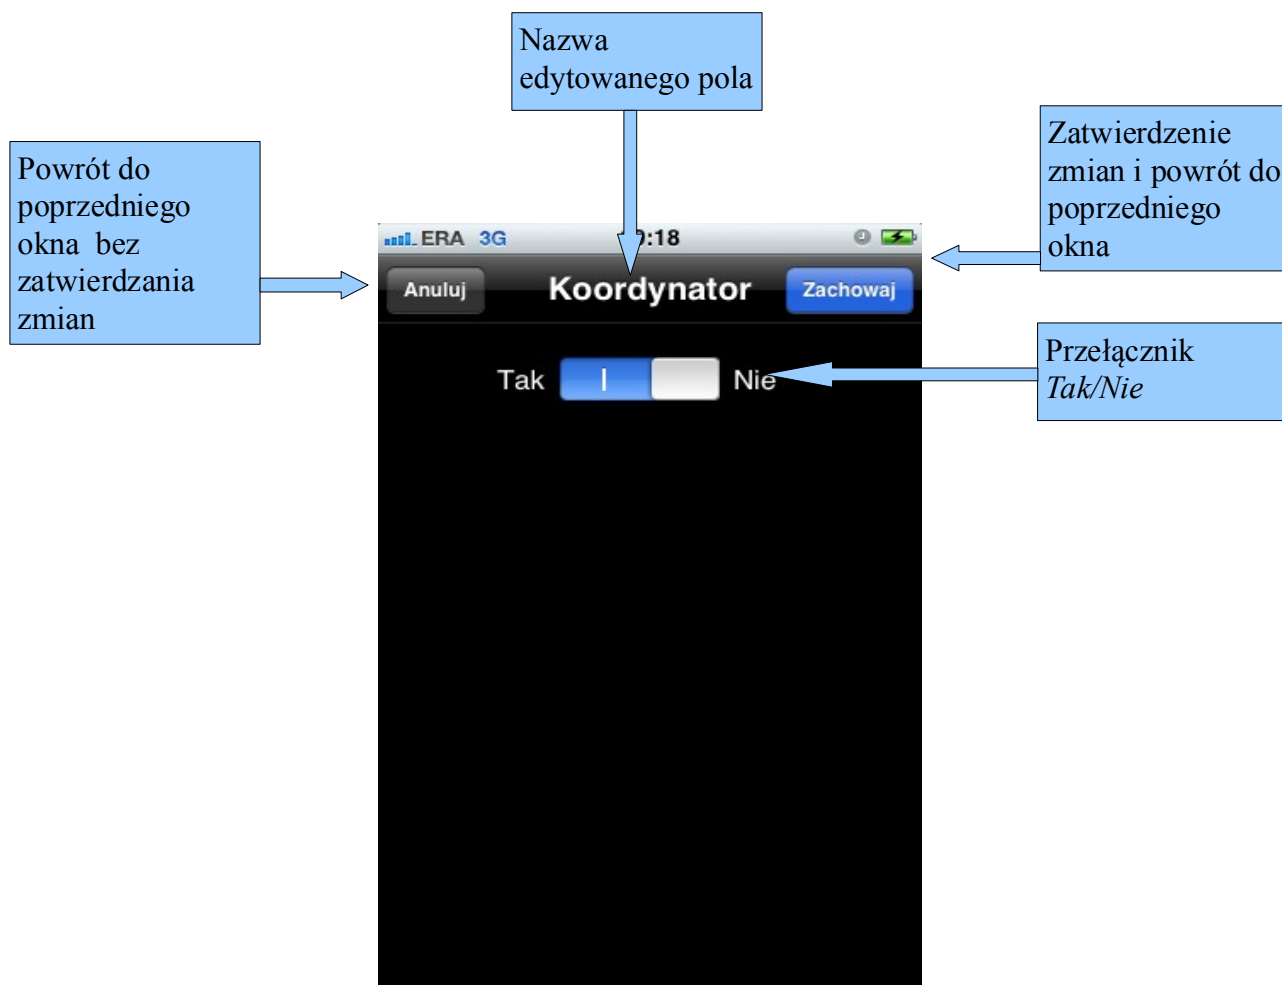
Nazwa edytowanego pola

Powrót do poprzedniego okna bez zatwierdzania zmian

ERA 3G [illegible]:18

Anuluj

Koordynator

Zachowaj

Zatwierdzenie zmian i powrót do poprzedniego okna

Tak | Nie

Przełącznik *Tak/Nie*